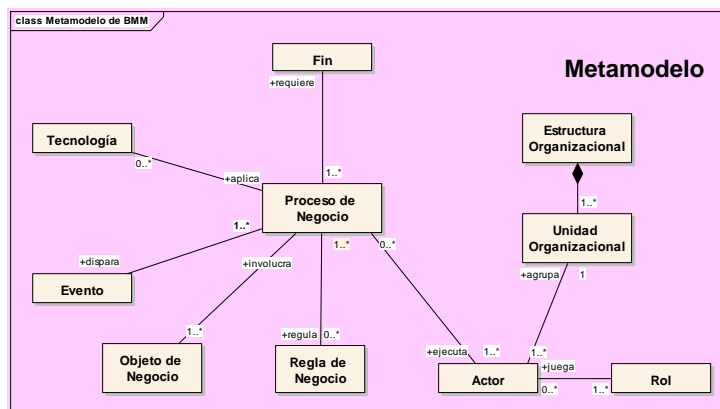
class Metamodelo de BMM

Metamodelo

Fin

+requiere

1..*

Tecnología

0..*

+aplica

Proceso de Negocio

Estructura Organizacional

1..*

Unidad Organizacional

1..*

+dispara

Evento

+involucra

1..*

0..*

+agrupa

1

1..*

Objeto de Negocio

+regula

0..*

Regla de Negocio

+ejecuta

1..*

1..*

+juega

Actor

0..*

1..*

Rol